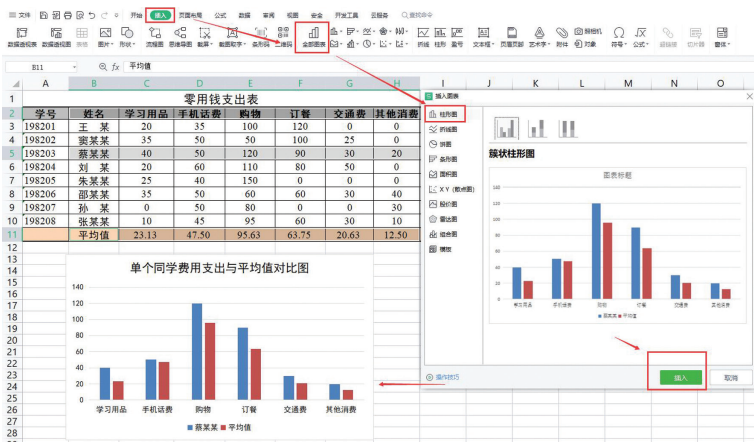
≡ 文件 开始 插入 页面布局 公式 数据 审阅 视图 安全 开发工具 云服务 Q 查找命令

数据透视表 数据透视图 表格 图片 形状 图标 流程图 思维导图 截屏 截图取字 条形码 二维码 全部图表 折线 柱形 盈亏 文本框 页眉页脚 艺术字 附件 对象 照相机 符号 公式 超链接 切片器 窗体

B11 fx 平均值

| | A | B | C | D | E | F | G | H |
|---|---|---|---|---|---|---|---|---|
| 1 | 零用钱支出表 | | | | | | | |
| 2 | 学号 | 姓名 | 学习用品 | 手机话费 | 购物 | 订餐 | 交通费 | 其他消费 |
| 3 | 198201 | 王 某 | 20 | 35 | 100 | 120 | 0 | 0 |
| 4 | 198202 | 窦某某 | 35 | 50 | 50 | 100 | 25 | 0 |
| 5 | 198203 | 蔡某某 | 40 | 50 | 120 | 90 | 30 | 20 |
| 6 | 198204 | 刘 某 | 20 | 60 | 110 | 80 | 50 | 0 |
| 7 | 198205 | 朱某某 | 25 | 40 | 150 | 0 | 0 | 0 |
| 8 | 198206 | 邵某某 | 35 | 50 | 60 | 60 | 30 | 40 |
| 9 | 198207 | 孙 某 | 0 | 50 | 80 | 0 | 0 | 30 |
| 10 | 198208 | 张某某 | 10 | 45 | 95 | 60 | 30 | 0 |
| 11 | | 平均值 | 23.13 | 47.50 | 95.63 | 63.75 | 20.63 | 12.50 |

单个同学费用支出与平均值对比图
140 120 100 80 60 40 20 0
学习用品 手机话费 购物 订餐 交通费 其他消费
■ 蔡某某 ■ 平均值

插入图表
柱形图 折线图 饼图 条形图 面积图 X Y (散点图) 股价图 雷达图 组合图 模板
簇状柱形图
图表标题
140 120 100 80 60 40 20 0
学习用品 手机话费 购物 订餐 交通费 其他消费
■ 蔡某某 ■ 平均值
操作技巧
插入 取消